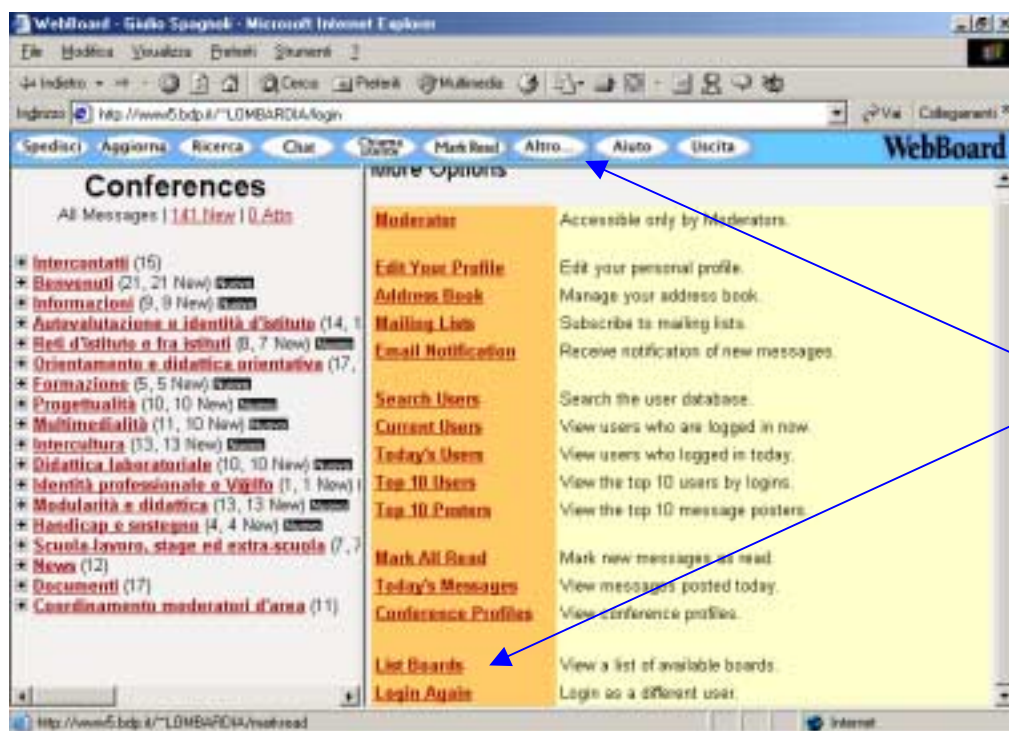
WebBoard - Giulio Spagnoli - Microsoft Internet Explorer

File Modifica Visualizza Preferiti Strumenti ?

Indietro Cerca Preferiti Multimedia

Indirizzo http://www5.bdp.it/~LOMBARDIA/login Vai Collegamenti

Spedisci Aggiorna Ricerca Chat Chame Status Mark Read Altro... Aiuto Uscita WebBoard

Conferences

All Messages | 141 New | 0 Attn

Intercantatti (15)
Benvenuti (21, 21 New) Nuovo
Informazioni (9, 9 New) Nuovo
Autovalutazione e identità d'istituto (14, 1
Reti d'istituto e fra istituti (8, 7 New) Nuovo
Orientamento e didattica orientativa (17,
Formazione (5, 5 New) Nuovo
Progettualità (10, 10 New) Nuovo
Multimedialità (11, 10 New) Nuovo
Intercultura (13, 13 New) Nuovo
Didattica laboratoriale (10, 10 New) Nuovo
Identità professionale e Vigilfo (1, 1 New)
Modularità e didattica (13, 13 New) Nuovo
Handicap e sostegno (4, 4 New) Nuovo
Scuola-lavoro, stage ed extra-scuola (7, 7
News (12)
Documenti (17)
Coordinamento moderatori d'area (11)

More Options

| | |
|---|---|
| Moderator | Accessible only by Moderators. |
| Edit Your Profile | Edit your personal profile. |
| Address Book | Manage your address book. |
| Mailing Lists | Subscribe to mailing lists. |
| Email Notification | Receive notification of new messages. |
| Search Users | Search the user database. |
| Current Users | View users who are logged in now. |
| Today's Users | View users who logged in today. |
| Top 10 Users | View the top 10 users by logins. |
| Top 10 Posters | View the top 10 message posters. |
| Mark All Read | Mark new messages as read. |
| Today's Messages | View messages posted today. |
| Conference Profiles | View conference profiles. |
| List Boards | View a list of available boards. |
| Login Again | Login as a different user. |

http://www5.bdp.it/~LOMBARDIA/markread Internet